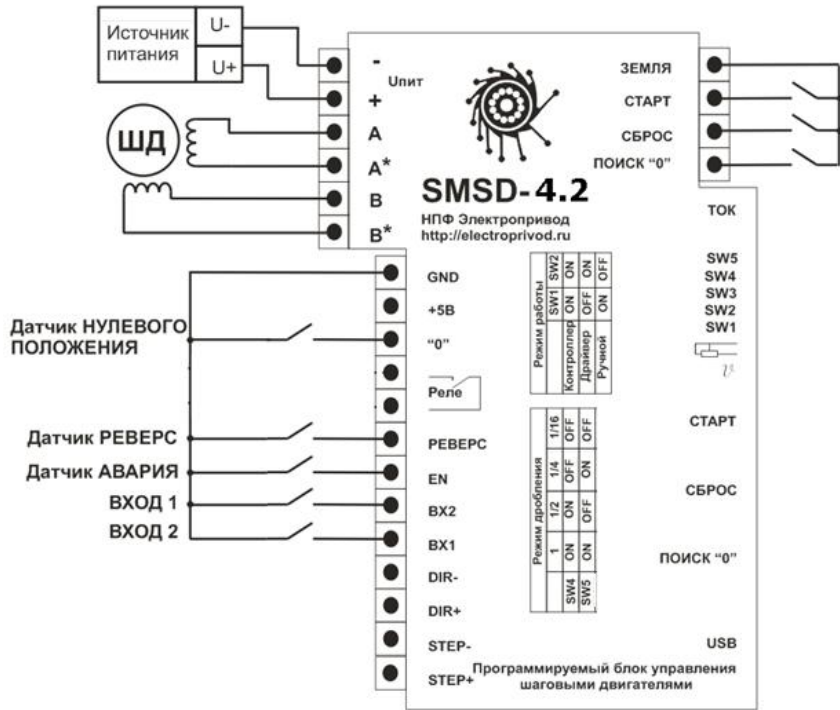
Источник питания

U-

U+

-

Uпит

+

A

A*

B

B*

ШД

ЗЕМЛЯ

СТАРТ

СБРОС

ПОИСК "0"

SMSD-4.2

НПФ Электропривод
http://electroprivod.ru

ТОК

GND

+5В

"0"

Реле

РЕВЕРС

EN

ВХ2

ВХ1

DIR-

DIR+

STEP-

STEP+

Датчик НУЛЕВОГО ПОЛОЖЕНИЯ

Датчик РЕВЕРС

Датчик АВАРИЯ

ВХОД 1

ВХОД 2

| Режим работы | SW1 | SW2 |
|---|---|---|
| Контроллер | ON | ON |
| Драйвер | OFF | ON |
| Ручной | ON | OFF |

SW5
SW4
SW3
SW2
SW1

| Режим дробления | 1 | 1/2 | 1/4 | 1/16 |
|---|---|---|---|---|
| SW4 | ON | ON | OFF | OFF |
| SW5 | ON | OFF | ON | OFF |

СТАРТ

СБРОС

ПОИСК "0"

USB

Программируемый блок управления шаговыми двигателями